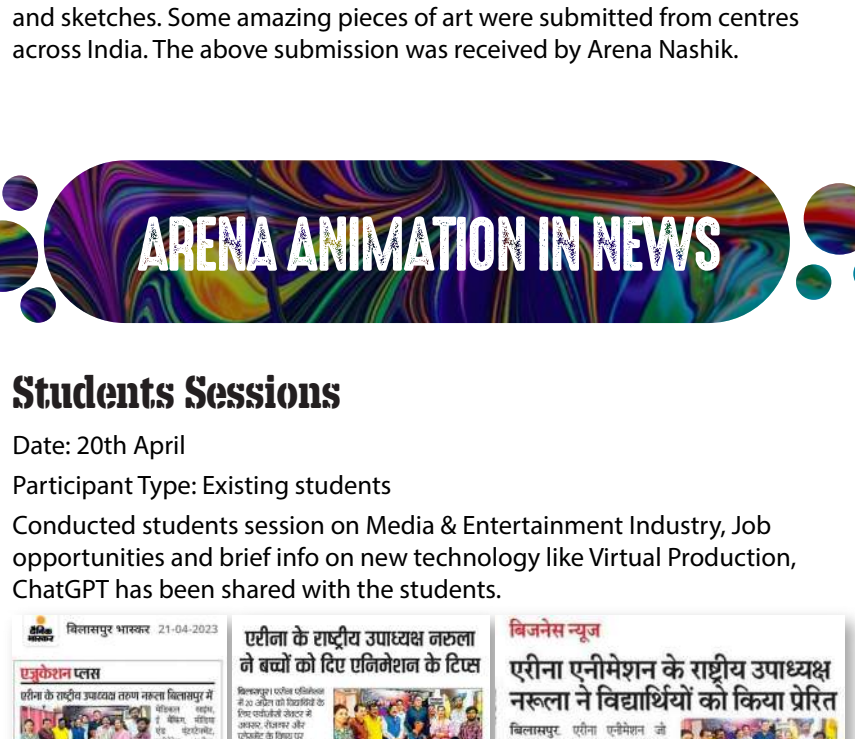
and sketches. Some amazing pieces of art were submitted from centres across India. The above submission was received by Arena Nashik.

ARENA ANIMATION IN NEWS

Students Sessions

Date: 20th April

Participant Type: Existing students

Conducted students session on Media & Entertainment Industry, Job opportunities and brief info on new technology like Virtual Production, ChatGPT has been shared with the students.

दैनिक भास्कर बिलासपुर भास्कर 21-04-2023

एजुकेशन प्लस

एरीना के राष्ट्रीय उपाध्यक्ष तरुण नरूला बिलासपुर में

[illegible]

एरीना के राष्ट्रीय उपाध्यक्ष नरुला ने बच्चों को दिए एनिमेशन के टिप्स

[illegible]

बिजनेस न्यूज

एरीना एनीमेशन के राष्ट्रीय उपाध्यक्ष नरूला ने विद्यार्थियों को किया प्रेरित

बिलासपुर. एरीना एनीमेशन जो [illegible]